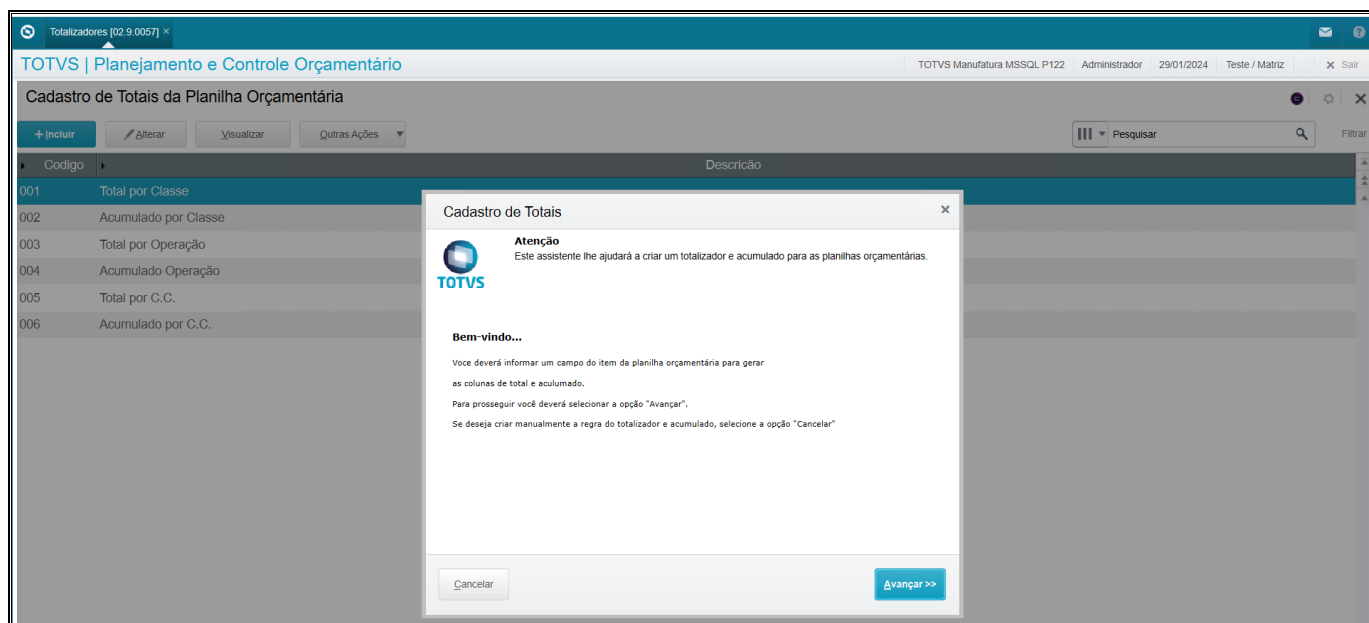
Totalizadores [02.9.0057] ×

TOTVS | Planejamento e Controle Orçamentário

TOTVS Manufatura MSSQL P122 Administrador 29/01/2024 Teste / Matriz × Sair

Cadastro de Totais da Planilha Orçamentária

+ Incluir Alterar Visualizar Outras Ações

Pesquisar

Filtrar

| Codigo | Descricão |
|---|---|
| 001 | Total por Classe |
| 002 | Acumulado por Classe |
| 003 | Total por Operação |
| 004 | Acumulado Operação |
| 005 | Total por C.C. |
| 006 | Acumulado por C.C. |

Cadastro de Totais ×

TOTVS

Atenção
Este assistente lhe ajudará a criar um totalizador e acumulado para as planilhas orçamentárias.

Bem-vindo...

Voce deverá informar um campo do item da planilha orçamentária para gerar

as colunas de total e aculumado.

Para prosseguir você deverá selecionar a opção "Avançar".

Se deseja criar manualmente a regra do totalizador e acumulado, selecione a opção "Cancelar"

Cancelar

Avançar >>